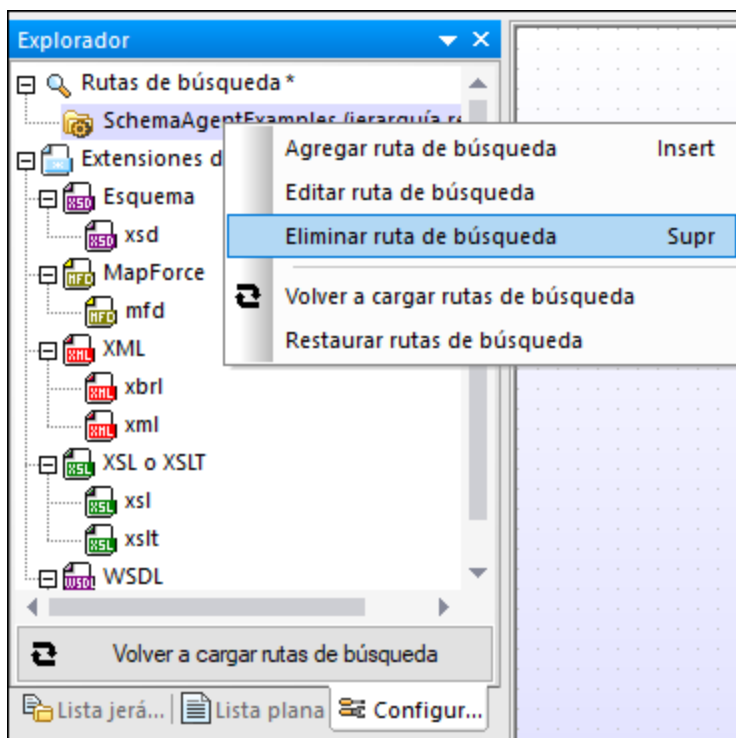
Explorador

Rutas de búsqueda *

SchemaAgentExamples (jerarquía r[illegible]

Extensiones d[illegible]

Esquema

XSD

xsd

MapForce

MFD

mfd

XML

XML

xbrl

xml

XSL o XSLT

XSL

xsl

xslt

WSDL

Agregar ruta de búsqueda Insert

Editar ruta de búsqueda

Eliminar ruta de búsqueda Supr

Volver a cargar rutas de búsqueda

Restaurar rutas de búsqueda

Volver a cargar rutas de búsqueda

Lista jerá... Lista plana Configur...